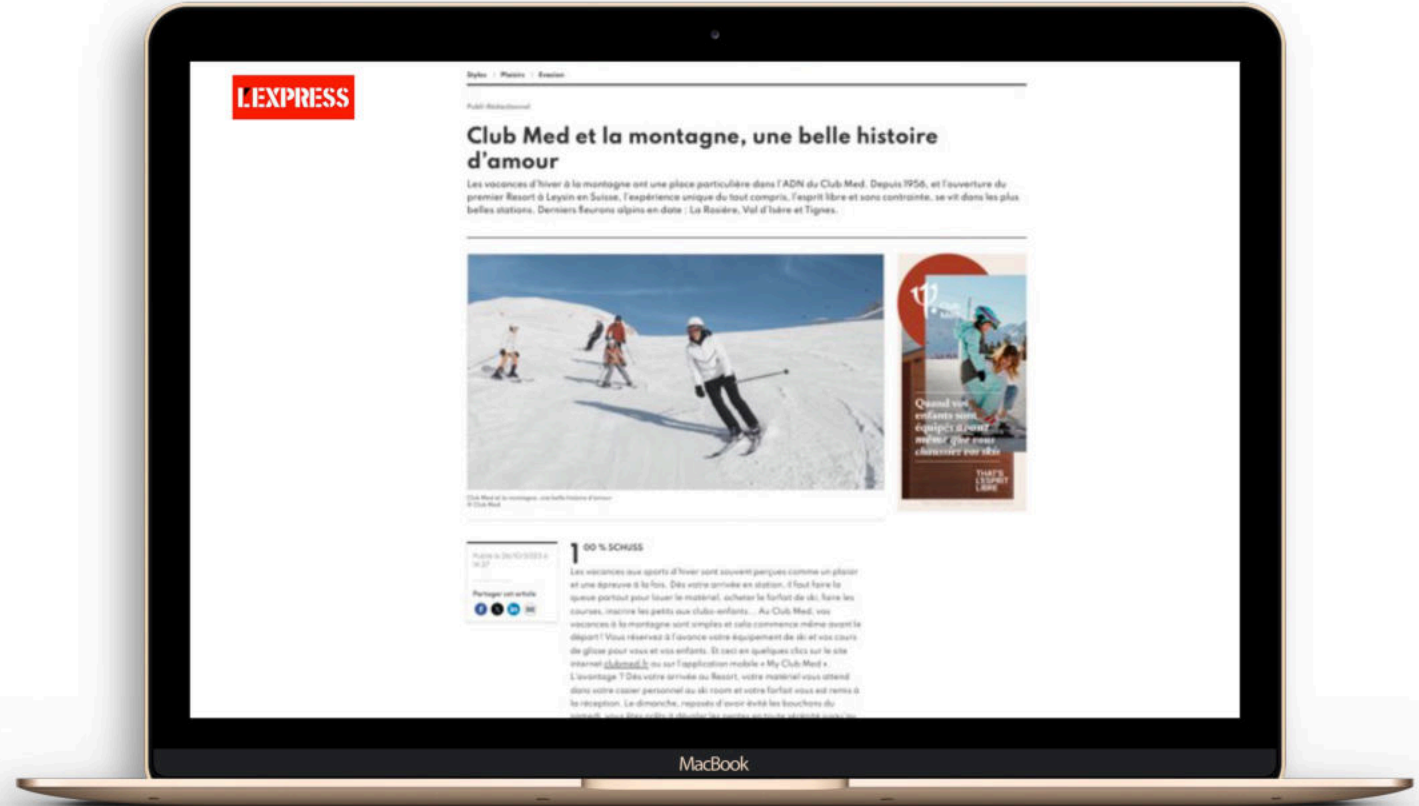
L'EXPRESS

Styles | Plaisirs | Evasion

Publi-Rédactionnel

Club Med et la montagne, une belle histoire d'amour

Les vacances d'hiver à la montagne ont une place particulière dans l'ADN du Club Med. Depuis 1956, et l'ouverture du premier Resort à Leysin en Suisse, l'expérience unique du tout compris, l'esprit libre et sans contrainte, se vit dans les plus belles stations. Derniers fleurons alpins en date : La Rosière, Val d'Isère et Tignes.

Club Med et la montagne, une belle histoire d'amour
© Club Med

Quand vos enfants sont équipés avant même que vous chaussiez vos skis

THAT'S L'ESPRIT LIBRE

Publié le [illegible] à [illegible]

Partager cet article

100 % SCHUSS

Les vacances aux sports d'hiver sont souvent perçues comme un plaisir et une épreuve à la fois. Dès votre arrivée en station, il faut faire la queue partout pour louer le matériel, acheter le forfait de ski, faire les courses, inscrire les petits aux clubs enfants... Au Club Med, vos vacances à la montagne sont simples et cela commence même avant le départ ! Vous réservez à l'avance votre équipement de ski et vos cours de glisse pour vous et vos enfants. Et ceci en quelques clics sur le site internet clubmed.fr ou sur l'application mobile « My Club Med ». L'avantage ? Dès votre arrivée au Resort, votre matériel vous attend dans votre casier personnel au ski room et votre forfait vous est remis à la réception. Le dimanche, reposés d'avoir évité les bouchons du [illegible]

MacBook